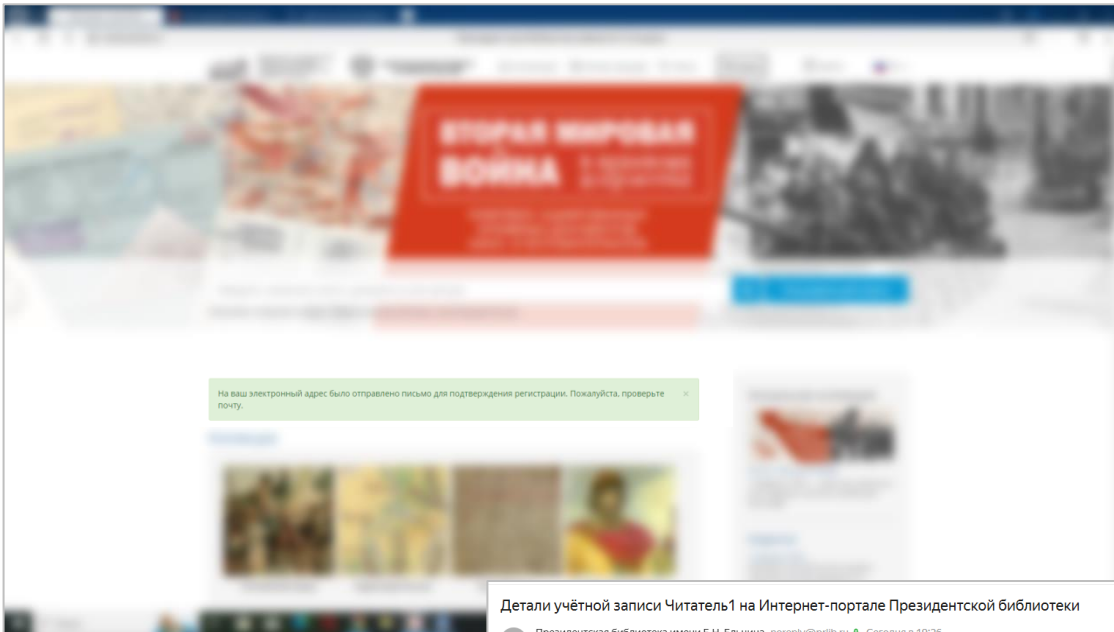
ВТОРАЯ МИРОВАЯ ВОЙНА

На ваш электронный адрес было отправлено письмо для подтверждения регистрации. Пожалуйста, проверьте почту.

Детали учётной записи Читатель1 на Интернет-портале Президентской библиотеки

Президентская библиотека имени Б.Н. Ельцина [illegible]